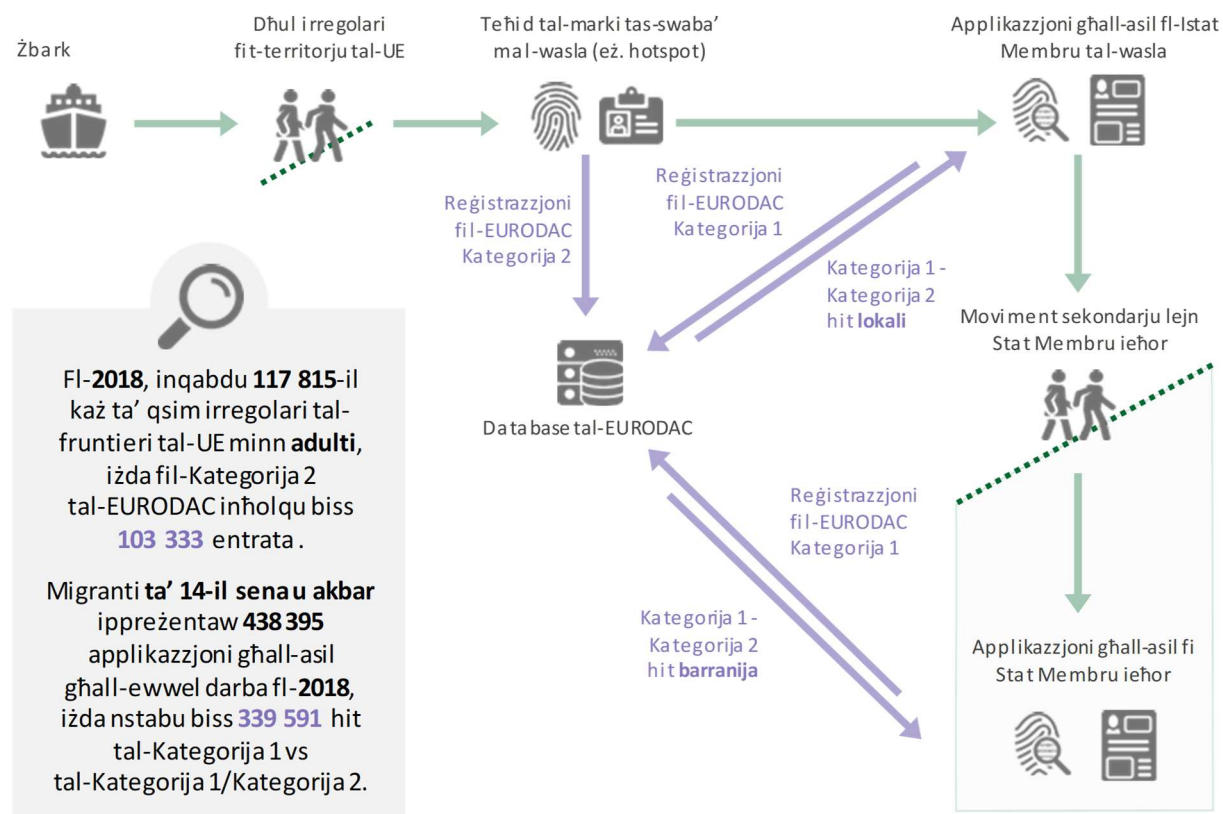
Żbark

Dħul irregolari fit-territorju tal-UE

Teħid tal-marki tas-swaba' mal-wasla (eż. hotspot)

Applikazzjoni għall-asil fl-Istat Membru tal-wasla

Reġistrazzjoni fil-EURODAC Kategorija 2

Reġistrazzjoni fil-EURODAC Kategorija 1

Kategorija 1 - Kategorija 2 hit **lokali**

Moviment sekondarju lejn Stat Membru ieħor

Database tal-EURODAC

Fl-**2018**, inqabdu **117 815**-il każ ta' qsim irregolari tal-fruntieri tal-UE minn **adulti**, iżda fil-Kategorija 2 tal-EURODAC inħolqu biss 103 333 entrata.

Migranti **ta' 14-il sena u akbar** ippreżentaw **438 395** applikazzjoni għall-asil għall-ewwel darba fl-**2018**, iżda nstabu biss 339 591 hit tal-Kategorija 1 vs tal-Kategorija 1/Kategorija 2.

Reġistrazzjoni fil-EURODAC Kategorija 1

Kategorija 1 - Kategorija 2 hit **barranija**

Applikazzjoni għall-asil fi Stat Membru ieħor